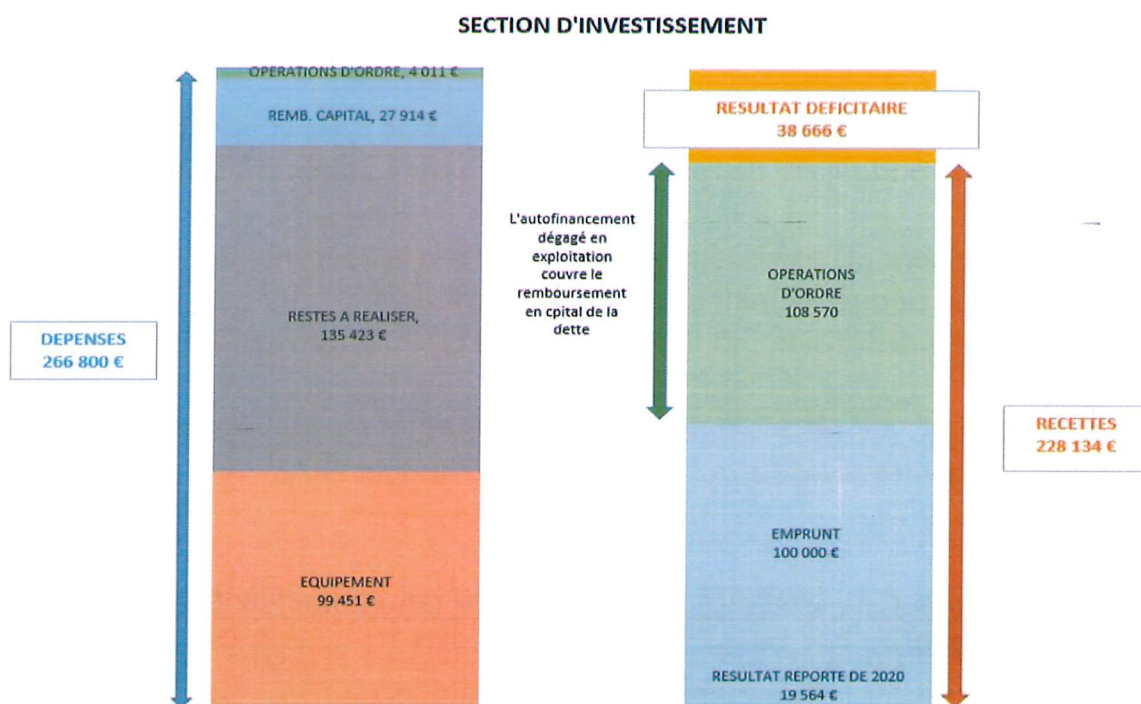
SECTION D'INVESTISSEMENT

OPERATIONS D'ORDRE, 4 011 €

REMB. CAPITAL, 27 914 €

RESTES A REALISER, 135 423 €

EQUIPEMENT 99 451 €

DEPENSES 266 800 €

L'autofinancement dégagé en exploitation couvre le remboursement en cpital de la dette

RESULTAT DEFICITAIRE 38 666 €

OPERATIONS D'ORDRE 108 570

EMPRUNT 100 000 €

RESULTAT REPORTE DE 2020 19 564 €

RECETTES 228 134 €